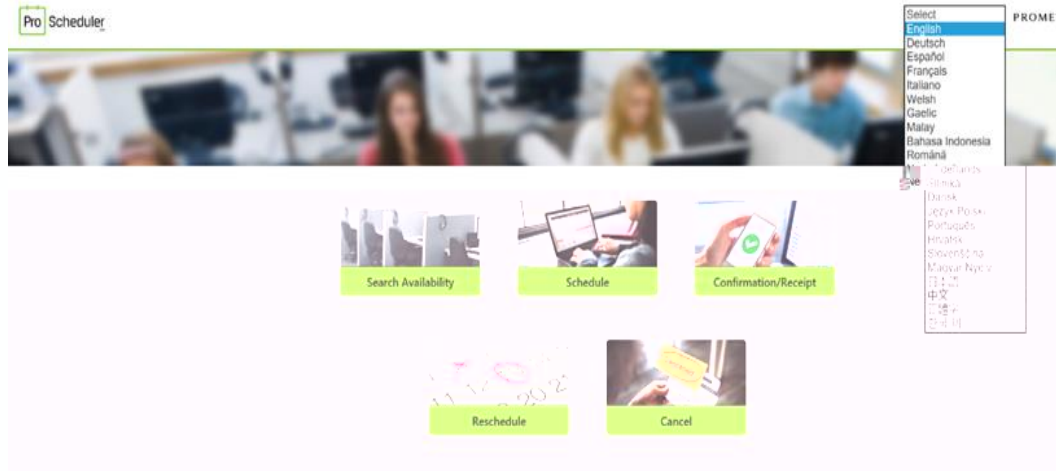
Pro Scheduler

Select
English
Deutsch
Español
Français
Italiano
Welsh
Gaelic
Malay
Bahasa Indonesia
Română
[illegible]
Suomi
Dansk
Język Polski
Português
Hrvatski
Slovenščina
Magyar Nyelv
日本語
中文
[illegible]
한국어

PROME

Search Availability
Schedule
Confirmation/Receipt
Reschedule
Cancel